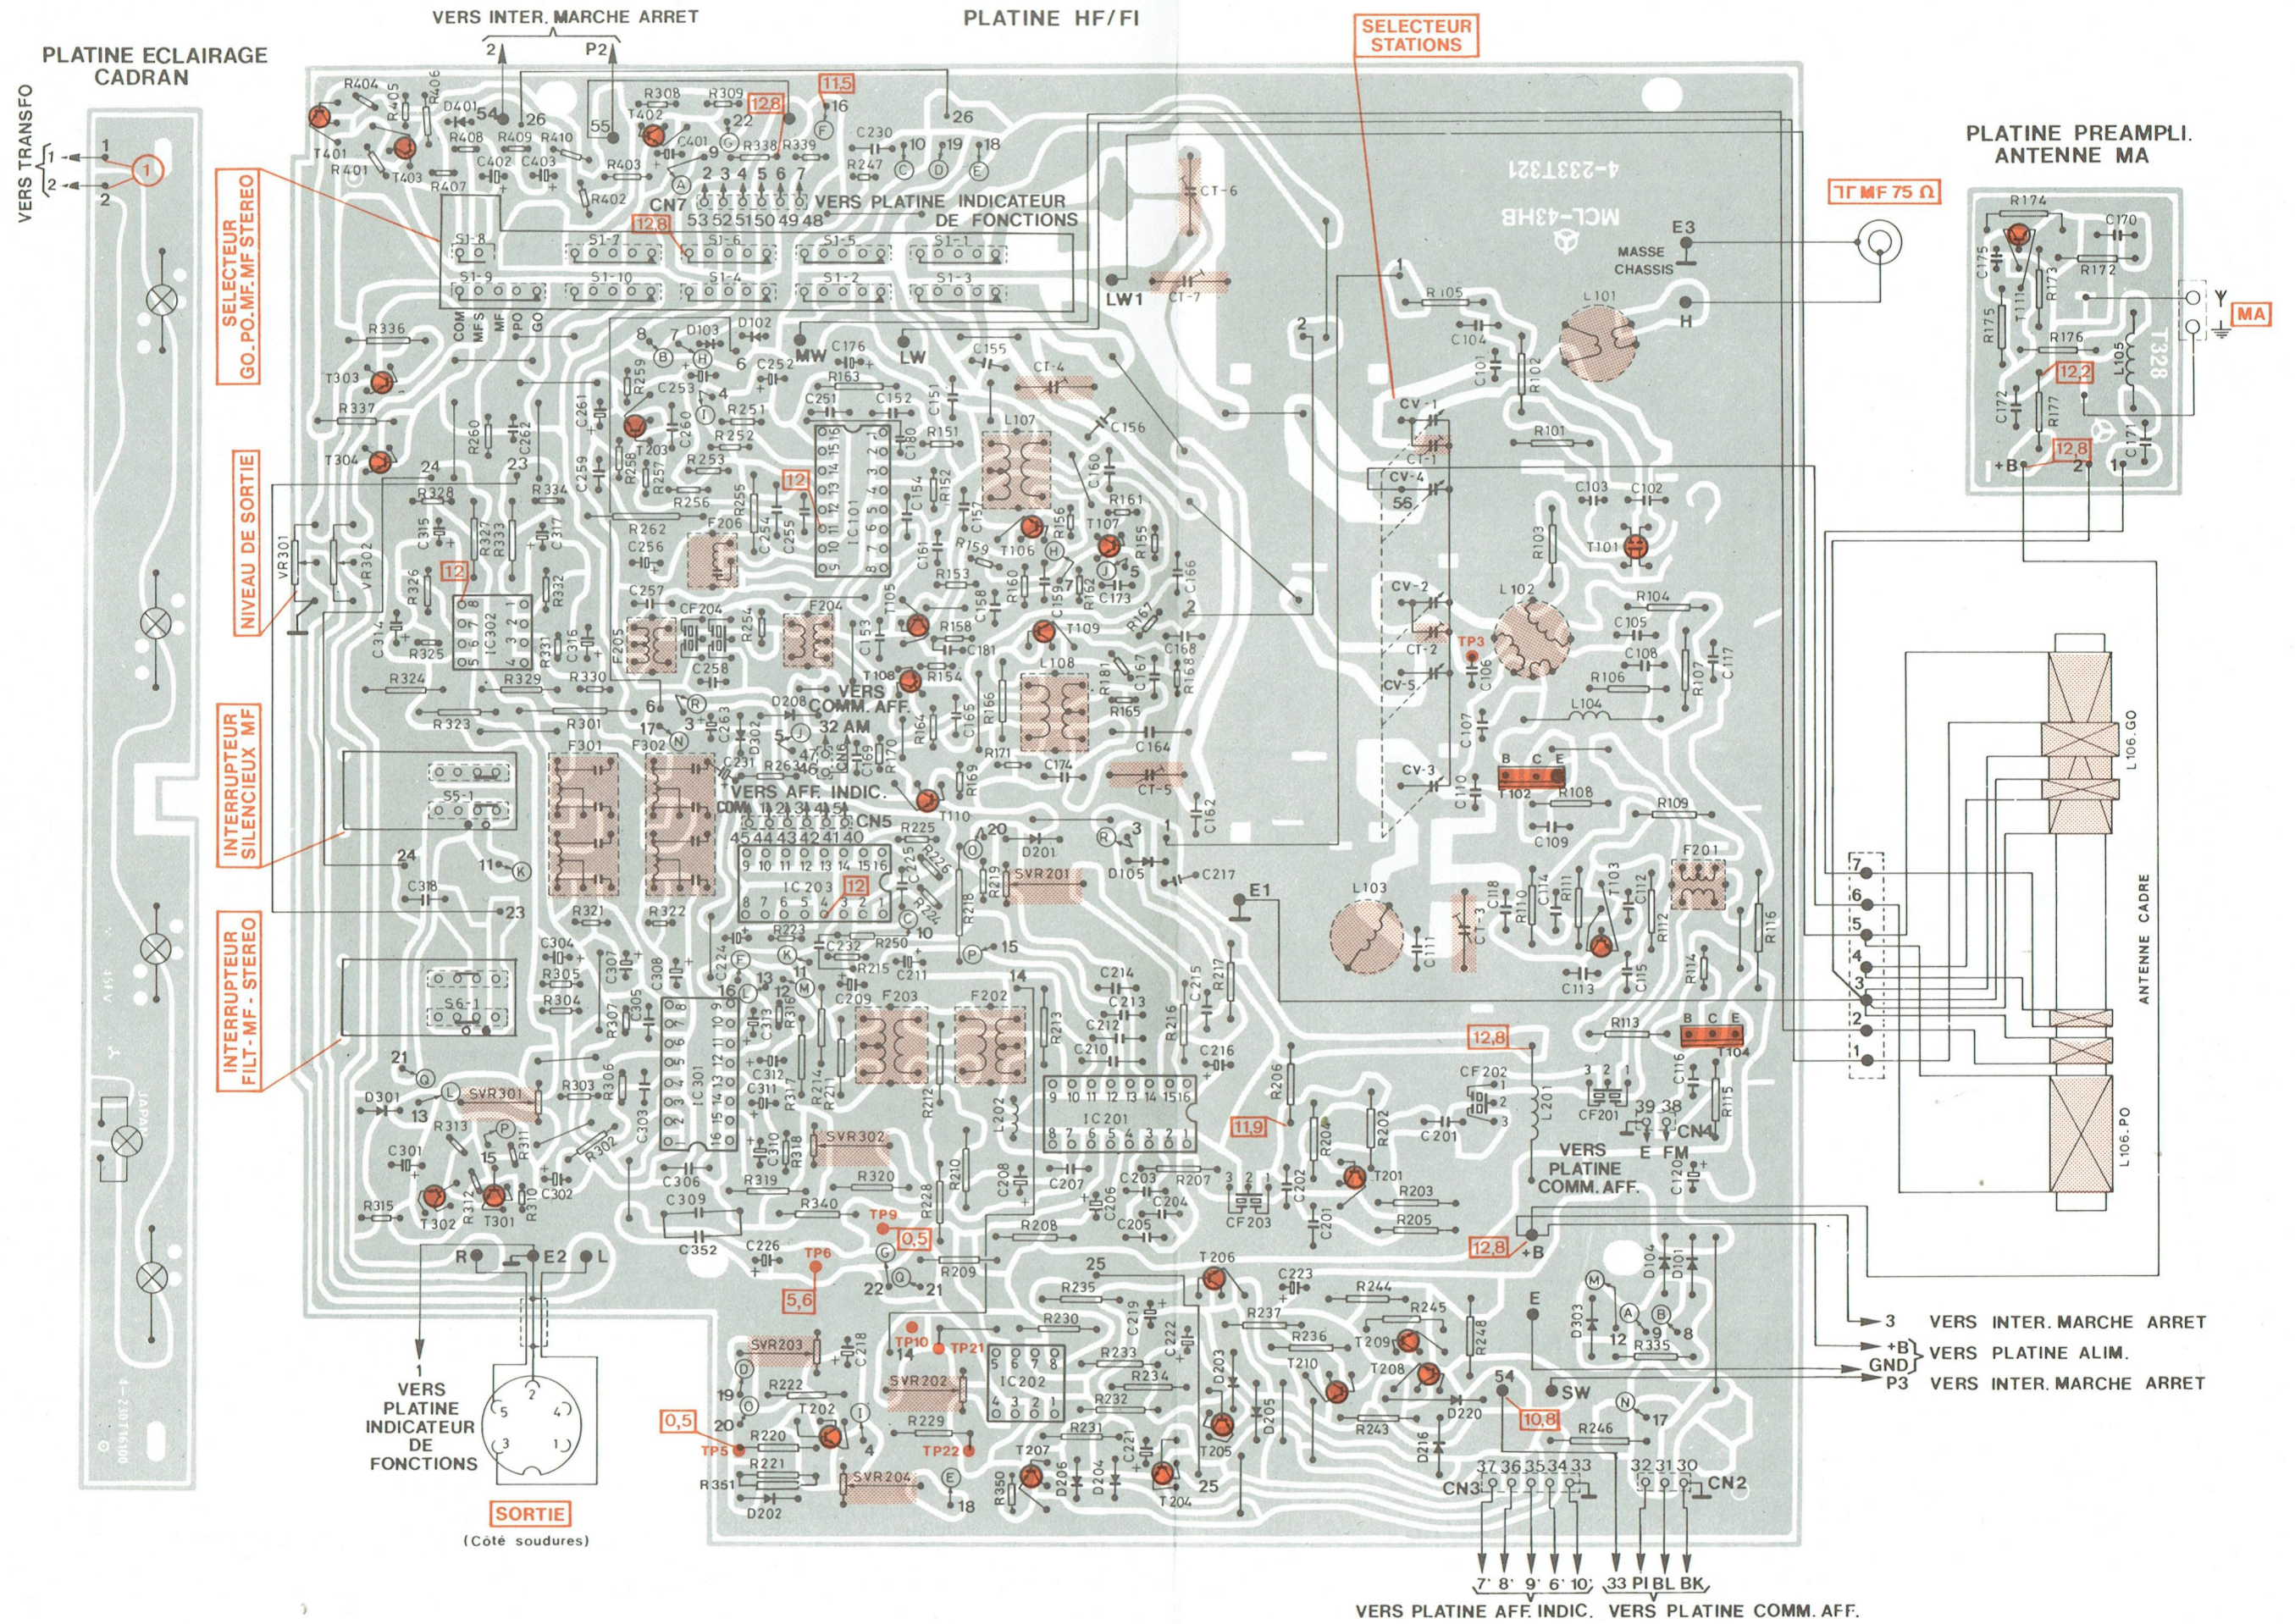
VERS INTER. MARCHE ARRET

PLATINE HF/FI

PLATINE ECLAIRAGE CADRAN

VERS TRANSFO

SELECTEUR STATIONS

PLATINE PREAMPLI. ANTENNE MA

⫍F MF 75 Ω

MA

SELECTEUR GO.PO.MF.MF STEREO

NIVEAU DE SORTIE

INTERRUPTEUR SILENCIEUX MF

INTERRUPTEUR FILT.-MF.-STEREO

VERS PLATINE INDICATEUR DE FONCTIONS

VERS COMM. AFF.

VERS AFF. INDIC.

VERS PLATINE COMM. AFF.

MASSE CHASSIS

4-233T321

MCL-43HB

ANTENNE CADRE

L106.GO

L106.PO

VERS INTER. MARCHE ARRET

VERS PLATINE ALIM.

VERS INTER. MARCHE ARRET

VERS PLATINE INDICATEUR DE FONCTIONS

SORTIE

(Côté soudures)

VERS PLATINE AFF. INDIC.

VERS PLATINE COMM. AFF.

12,8

11,5

12

12,2

12,8

0,5

5,6

10,8

11,9

0,5

TP9 TP6 TP3 TP5 TP10 TP21 TP22